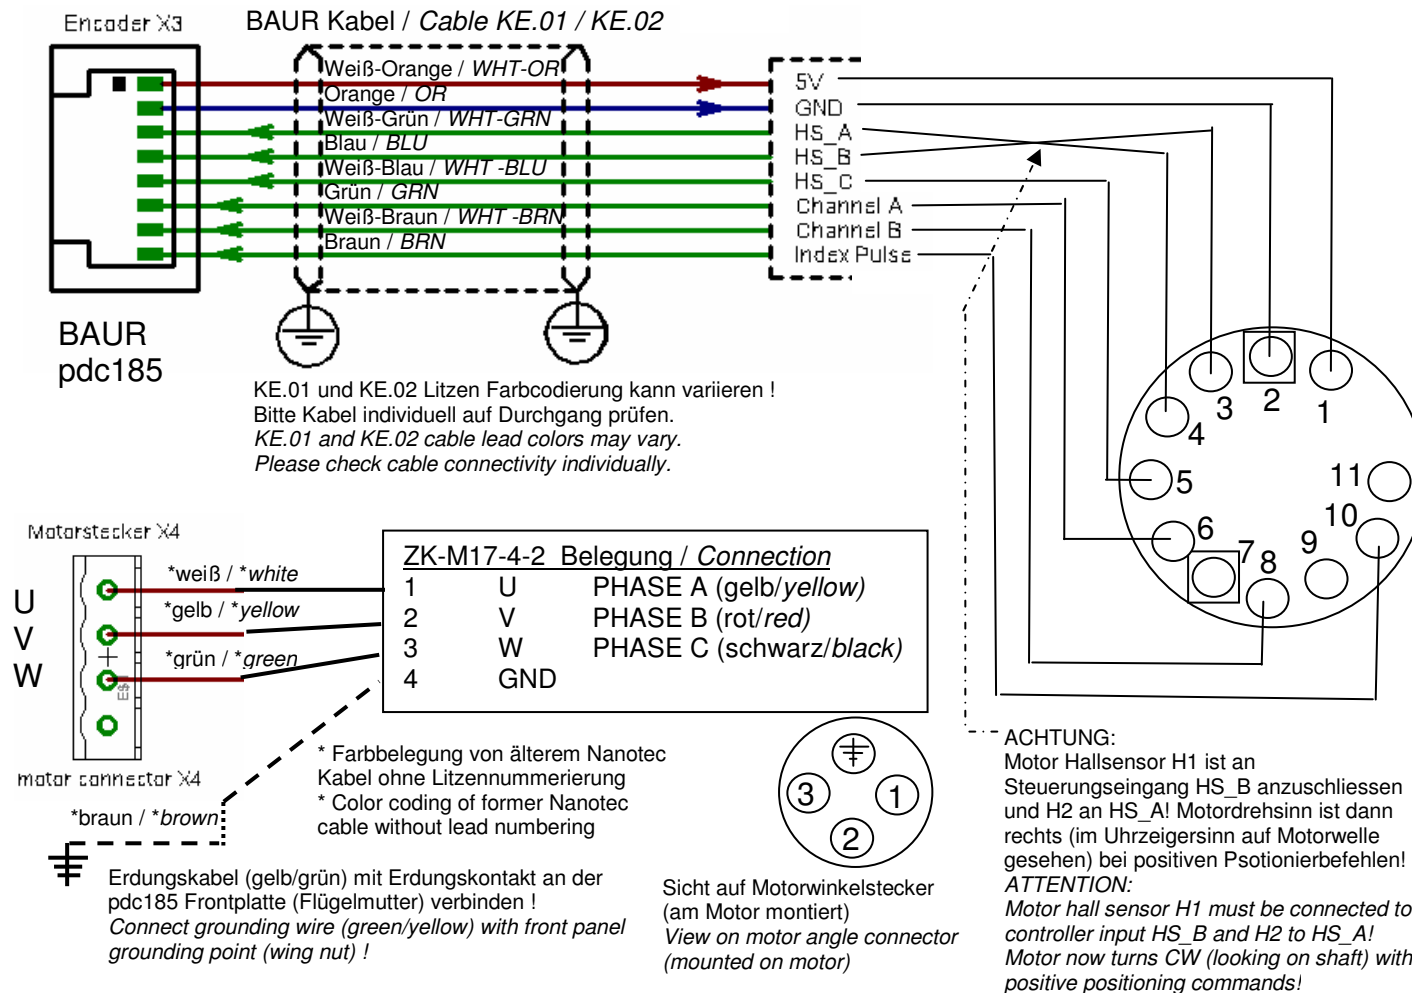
Encoder X3

BAUR Kabel / *Cable KE.01 / KE.02*

Weiß-Orange / *WHT-OR*
Orange / *OR*
Weiß-Grün / *WHT-GRN*
Blau / *BLU*
Weiß-Blau / *WHT -BLU*
Grün / *GRN*
Weiß-Braun / *WHT -BRN*
Braun / *BRN*

5V
GND
HS_A
HS_B
HS_C
Channel A
Channel B
Index Pulse

BAUR
pdc185

KE.01 und KE.02 Litzen Farbcodierung kann variieren !
Bitte Kabel individuell auf Durchgang prüfen.
*KE.01 and KE.02 cable lead colors may vary.*
*Please check cable connectivity individually.*

3 2 1
4
5
11
10
6
7 8 9

Motorstecker X4

U
V
W

*weiß / **white*
*gelb / **yellow*
*grün / **green*

motor connector X4

*braun / **brown*

| ZK-M17-4-2 Belegung / *Connection* | | |
|---|---|---|
| 1 | U | PHASE A (gelb/*yellow*) |
| 2 | V | PHASE B (rot/*red*) |
| 3 | W | PHASE C (schwarz/*black*) |
| 4 | GND | |

* Farbbelegung von älterem Nanotec Kabel ohne Litzennummerierung
* Color coding of former Nanotec cable without lead numbering

3 1
2

Erdungskabel (gelb/grün) mit Erdungskontakt an der pdc185 Frontplatte (Flügelmutter) verbinden !
*Connect grounding wire (green/yellow) with front panel grounding point (wing nut) !*

Sicht auf Motorwinkelstecker (am Motor montiert)
*View on motor angle connector (mounted on motor)*

ACHTUNG:
Motor Hallsensor H1 ist an Steuerungseingang HS_B anzuschliessen und H2 an HS_A! Motordrehsinn ist dann rechts (im Uhrzeigersinn auf Motorwelle gesehen) bei positiven Psotionierbefehlen!
*ATTENTION:*
*Motor hall sensor H1 must be connected to controller input HS_B and H2 to HS_A! Motor now turns CW (looking on shaft) with positive positioning commands!*